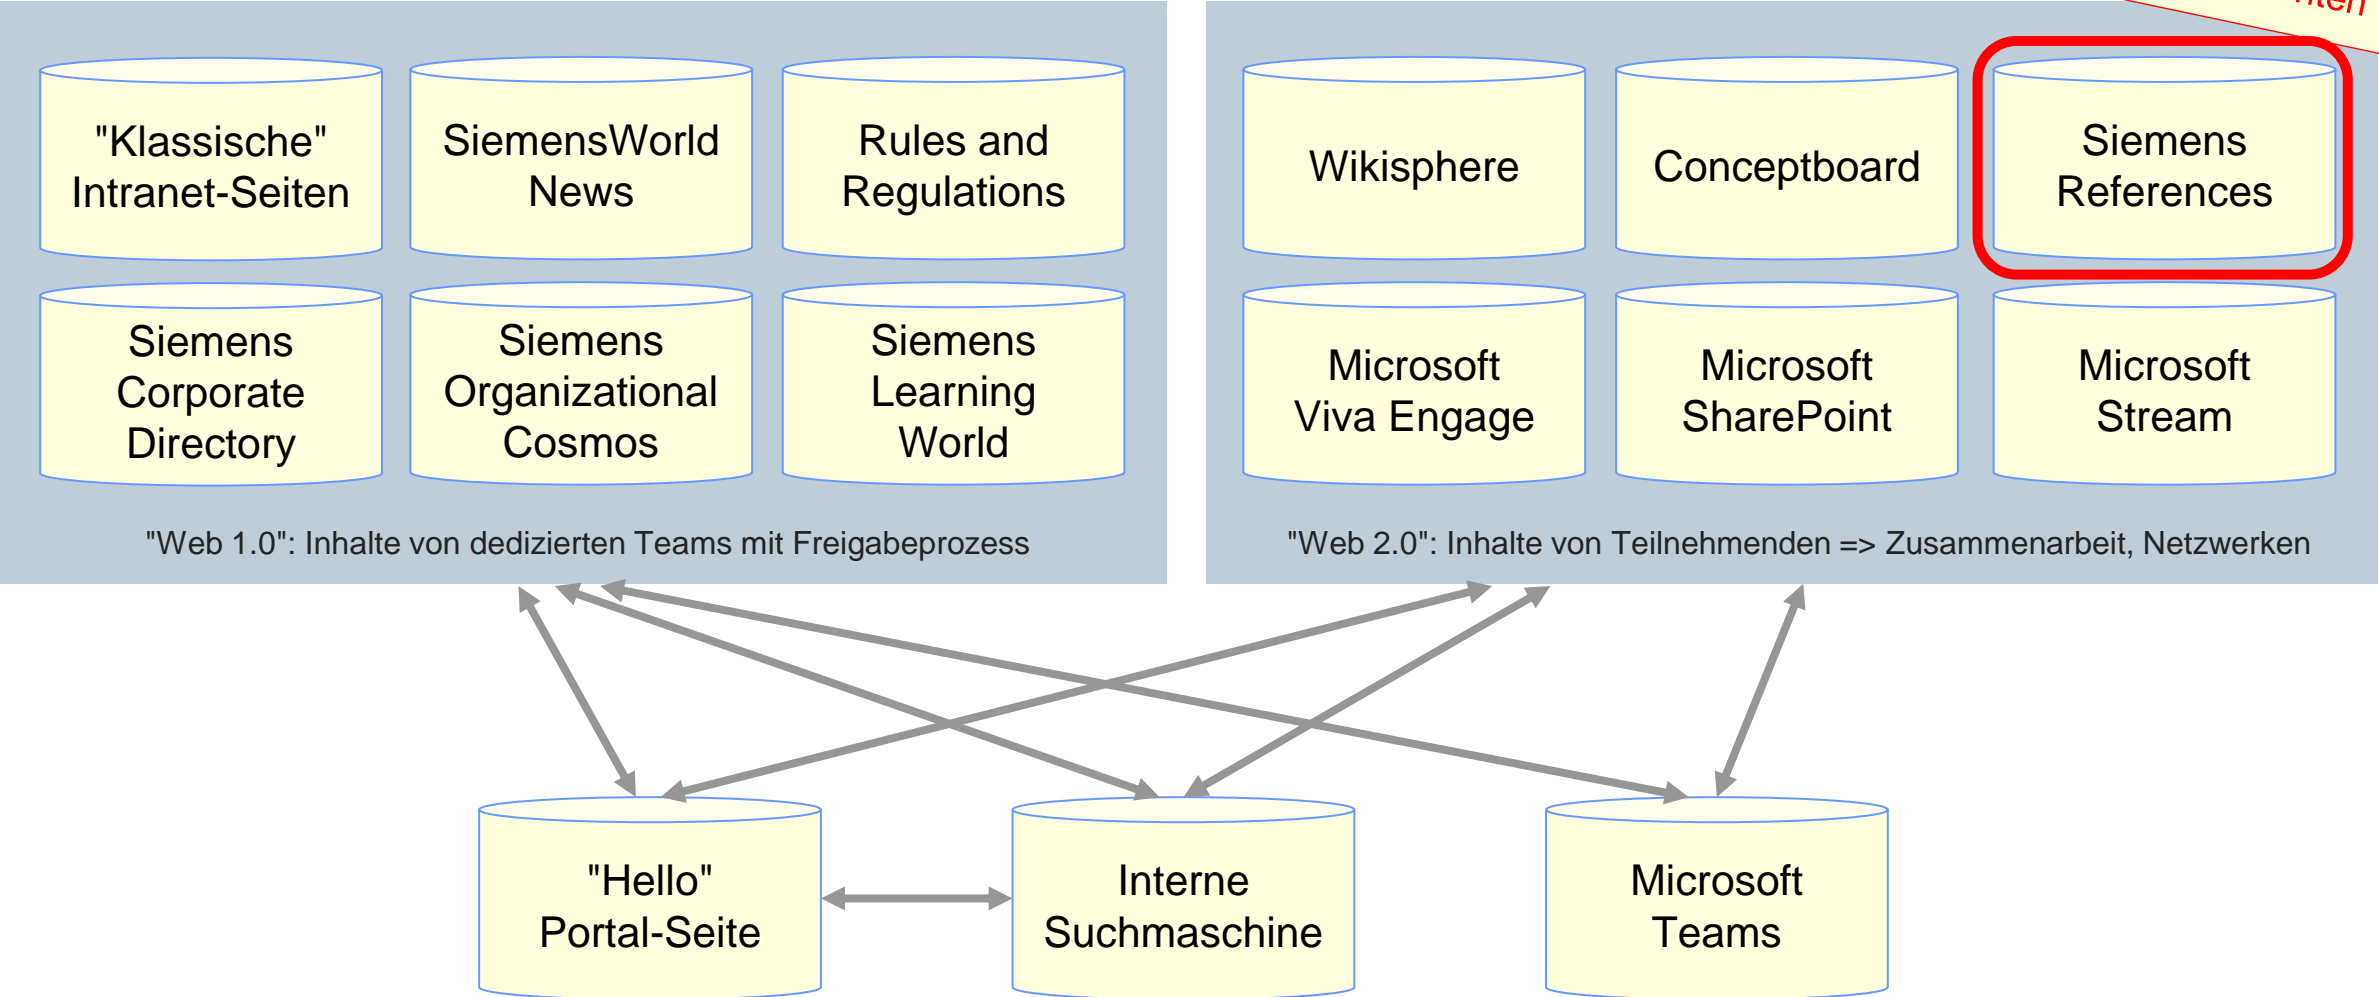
"Klassische" Intranet-Seiten

SiemensWorld News

Rules and Regulations

Siemens Corporate Directory

Siemens Organizational Cosmos

Siemens Learning World

"Web 1.0": Inhalte von dedizierten Teams mit Freigabeprozess

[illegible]ten

Wikisphere

Conceptboard

Siemens References

Microsoft Viva Engage

Microsoft SharePoint

Microsoft Stream

"Web 2.0": Inhalte von Teilnehmenden => Zusammenarbeit, Netzwerken

"Hello" Portal-Seite

Interne Suchmaschine

Microsoft Teams